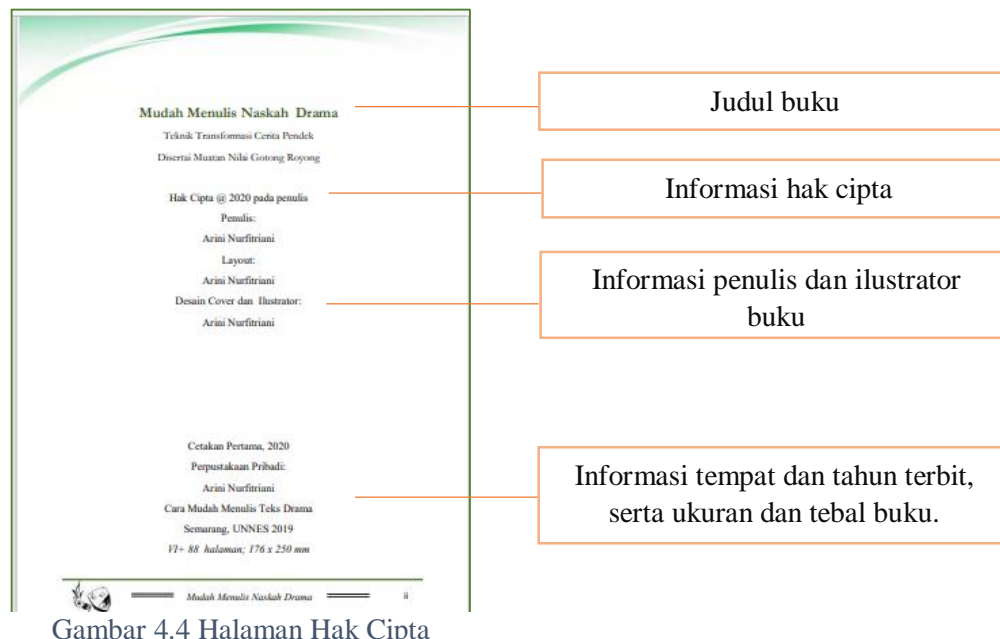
Mudah Menulis Naskah Drama

Teknik Transformasi Cerita Pendek

Disertai Muatan Nilai Gotong Royong

Hak Cipta @ 2020 pada penulis

Penulis:

Arini Nurfitriani

Layout:

Arini Nurfitriani

Desain Cover dan Ilustrator:

Arini Nurfitriani

Cetakan Pertama, 2020

Perpustakaan Pribadi:

Arini Nurfitriani

Cara Mudah Menulis Teks Drama

Semarang, UNNES 2019

VI+ 88 halaman; 176 x 250 mm

Mudah Menulis Naskah Drama ii

Judul buku

Informasi hak cipta

Informasi penulis dan ilustrator buku

Informasi tempat dan tahun terbit, serta ukuran dan tebal buku.

Gambar 4.4 Halaman Hak Cipta